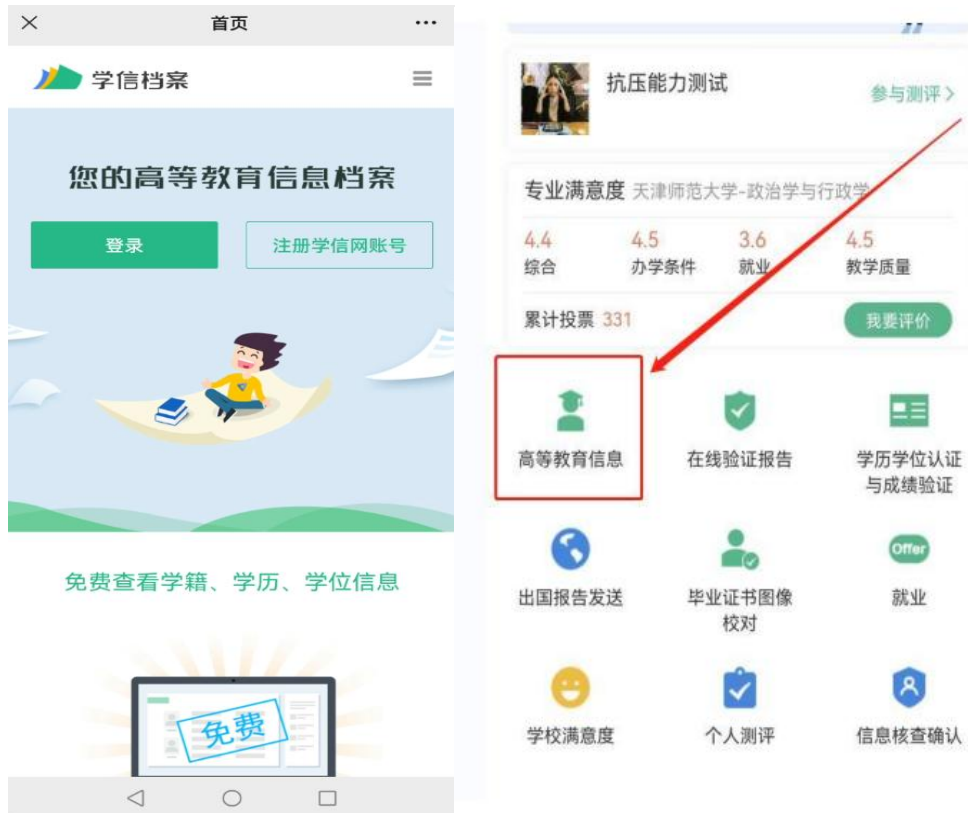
×
首页
···

学信档案

您的高等教育信息档案

登录

注册学信网账号

免费查看学籍、学历、学位信息

免费

抗压能力测试

参与测评 >

专业满意度 天津师范大学-政治学与行政学

| 4.4 | 4.5 | 3.6 | 4.5 |
|---|---|---|---|
| 综合 | 办学条件 | 就业 | 教学质量 |

累计投票 331

我要评价

高等教育信息

在线验证报告

学历学位认证与成绩验证

出国报告发送

毕业证书图像校对

Offer

就业

学校满意度

个人测评

信息核查确认